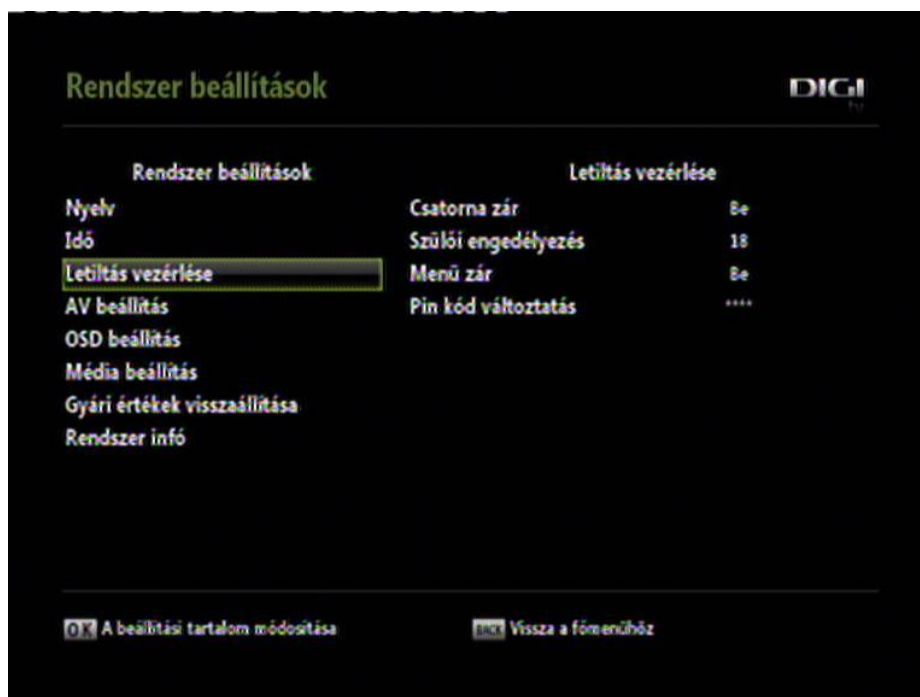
Rendszer beállítások

DIGI

Rendszer beállítások
Nyelv
Idő
Letiltás vezérlése
AV beállítás
OSD beállítás
Média beállítás
Gyári értékek visszaállítása
Rendszer infó

Letiltás vezérlése
| | |
|---|---|
| Csatorna zár | Be |
| Szülői engedélyezés | 18 |
| Menü zár | Be |
| Pin kód változtatás | **** |

OK A beállítási tartalom módosítása

BACK Vissza a főmenühöz